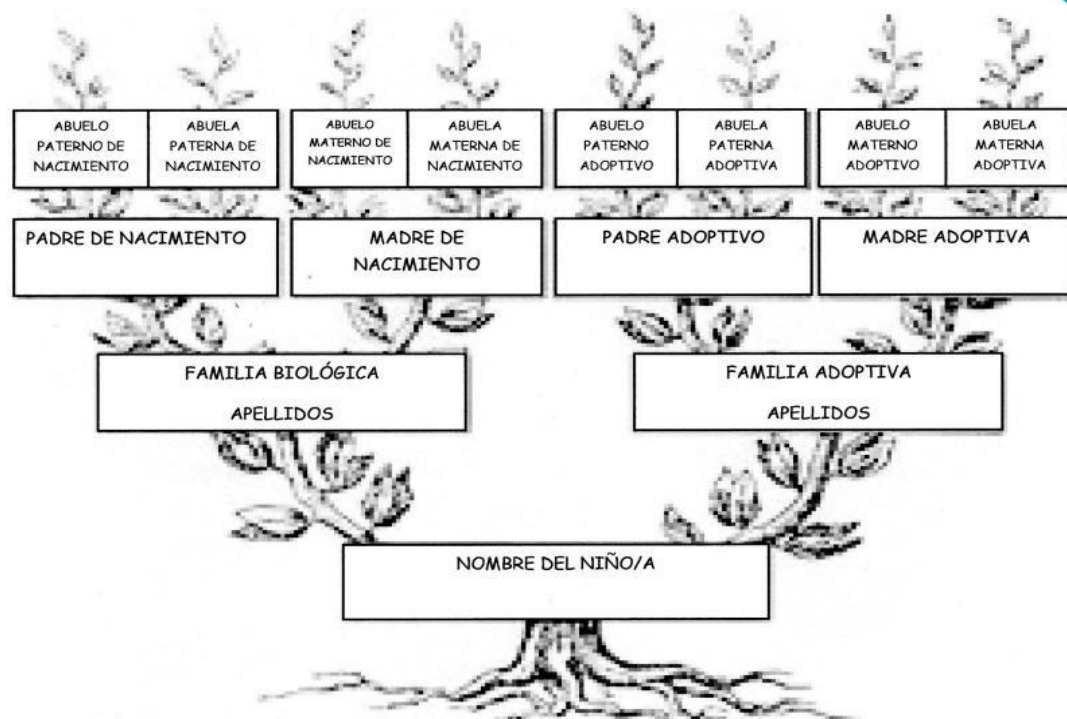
ABUELO PATERNO DE NACIMIENTO

ABUELA PATERNA DE NACIMIENTO

ABUELO MATERNO DE NACIMIENTO

ABUELA MATERNA DE NACIMIENTO

ABUELO PATERNO ADOPTIVO

ABUELA PATERNA ADOPTIVA

ABUELO MATERNO ADOPTIVO

ABUELA MATERNA ADOPTIVA

PADRE DE NACIMIENTO

MADRE DE NACIMIENTO

PADRE ADOPTIVO

MADRE ADOPTIVA

FAMILIA BIOLÓGICA

APELLIDOS

FAMILIA ADOPTIVA

APELLIDOS

NOMBRE DEL NIÑO/A